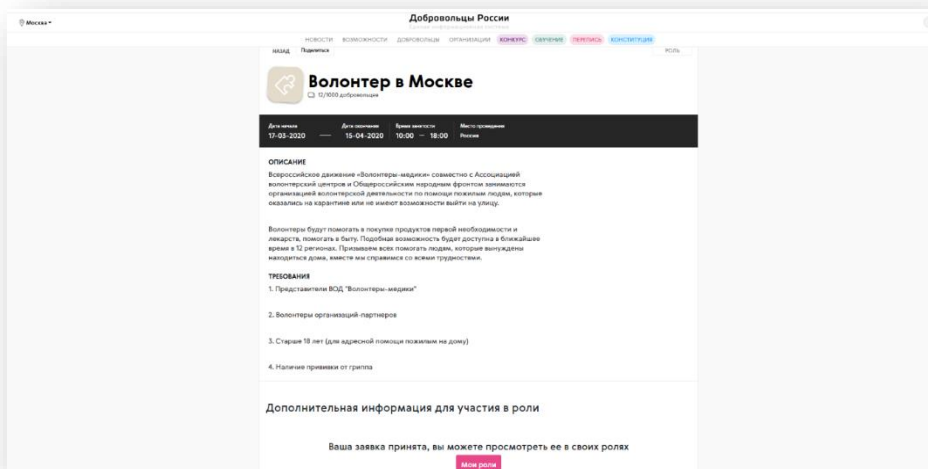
Москва

Добровольцы России

НОВОСТИ ВОЗМОЖНОСТИ ДОБРОВОЛЬЦЫ ОРГАНИЗАЦИИ КОНКУРС ОБУЧЕНИЕ ПЕРЕПИСЬ КОНСТИТУЦИЯ

НАЗАД Поделиться

РОЛЬ

Волонтер в Москве

12/1000 добровольцев

Дата начала
17-03-2020

Дата окончания
15-04-2020

Время занятости
10:00 — 18:00

Место проведения
Россия

ОПИСАНИЕ

Всероссийское движение «Волонтеры-медики» совместно с Ассоциацией волонтерских центров и Общероссийским народным фронтом занимаются организацией волонтерской деятельности по помощи пожилым людям, которые оказались на карантине или не имеют возможности выйти на улицу.

Волонтеры будут помогать в покупке продуктов первой необходимости и лекарств, помогать в быту. Подобная возможность будет доступна в ближайшее время в 12 регионах. Призываем всех помогать людям, которые вынуждены находиться дома, вместе мы справимся со всеми трудностями.

ТРЕБОВАНИЯ

1. Представители ВОД "Волонтеры-медики"

2. Волонтеры организаций-партнеров

3. Старше 18 лет (для адресной помощи пожилым на дому)

4. Наличие прививки от гриппа

Дополнительная информация для участия в роли

Ваша заявка принята, вы можете просмотреть ее в своих ролях

Мои роли